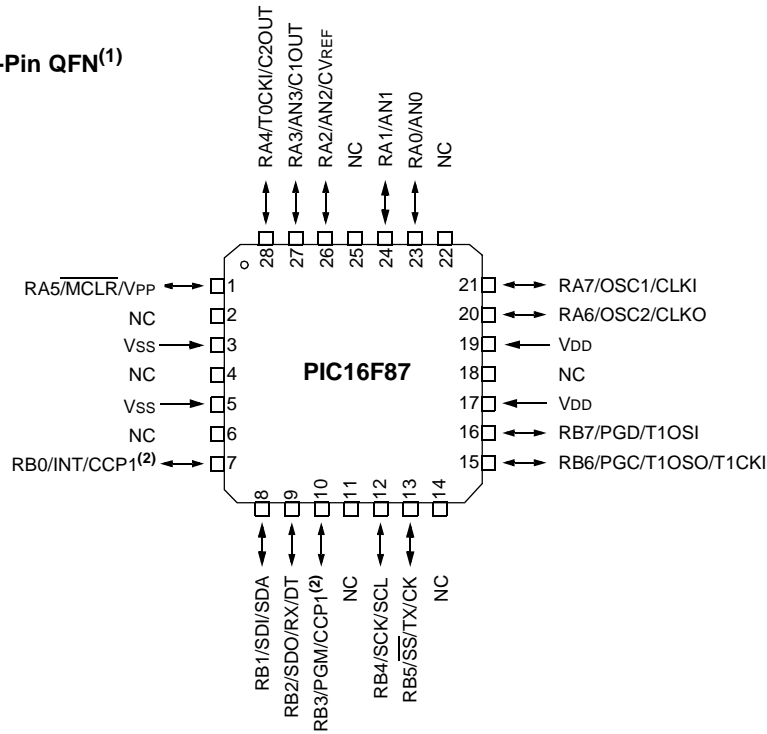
-Pin QFN$^{(1)}$

RA4/T0CKI/C2OUT
RA3/AN3/C1OUT
RA2/AN2/CVREF
NC
RA1/AN1
RA0/AN0
NC

28 27 26 25 24 23 22

RA5/$\overline{MCLR}$/VPP 1
NC 2
VSS 3
NC 4
VSS 5
NC 6
RB0/INT/CCP1$^{(2)}$ 7

PIC16F87

21 RA7/OSC1/CLKI
20 RA6/OSC2/CLKO
19 VDD
18 NC
17 VDD
16 RB7/PGD/T1OSI
15 RB6/PGC/T1OSO/T1CKI

8 9 10 11 12 13 14

RB1/SDI/SDA
RB2/SDO/RX/DT
RB3/PGM/CCP1$^{(2)}$
NC
RB4/SCK/SCL
RB5/$\overline{SS}$/TX/CK
NC